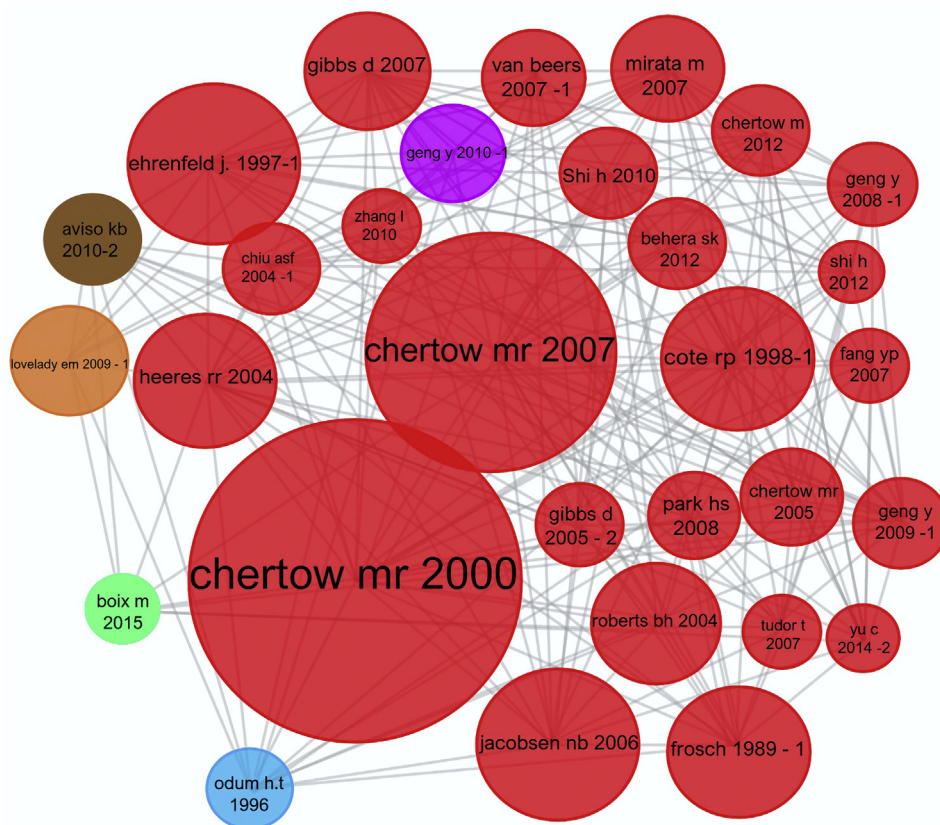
gibbs d 2007

van beers 2007 -1

mirata m 2007

chertow m 2012

ehrenfeld j. 1997-1

geng y 2010 -1

Shi h 2010

geng y 2008 -1

aviso kb 2010-2

zhang l 2010

behera sk 2012

chiu asf 2004 -1

shi h 2012

lovelady em 2009 - 1

heeres rr 2004

chertow mr 2007

cote rp 1998-1

fang yp 2007

gibbs d 2005 - 2

park hs 2008

chertow mr 2005

geng y 2009 -1

chertow mr 2000

boix m 2015

roberts bh 2004

tudor t 2007

yu c 2014 -2

jacobsen nb 2006

frosch 1989 - 1

odum h.t 1996